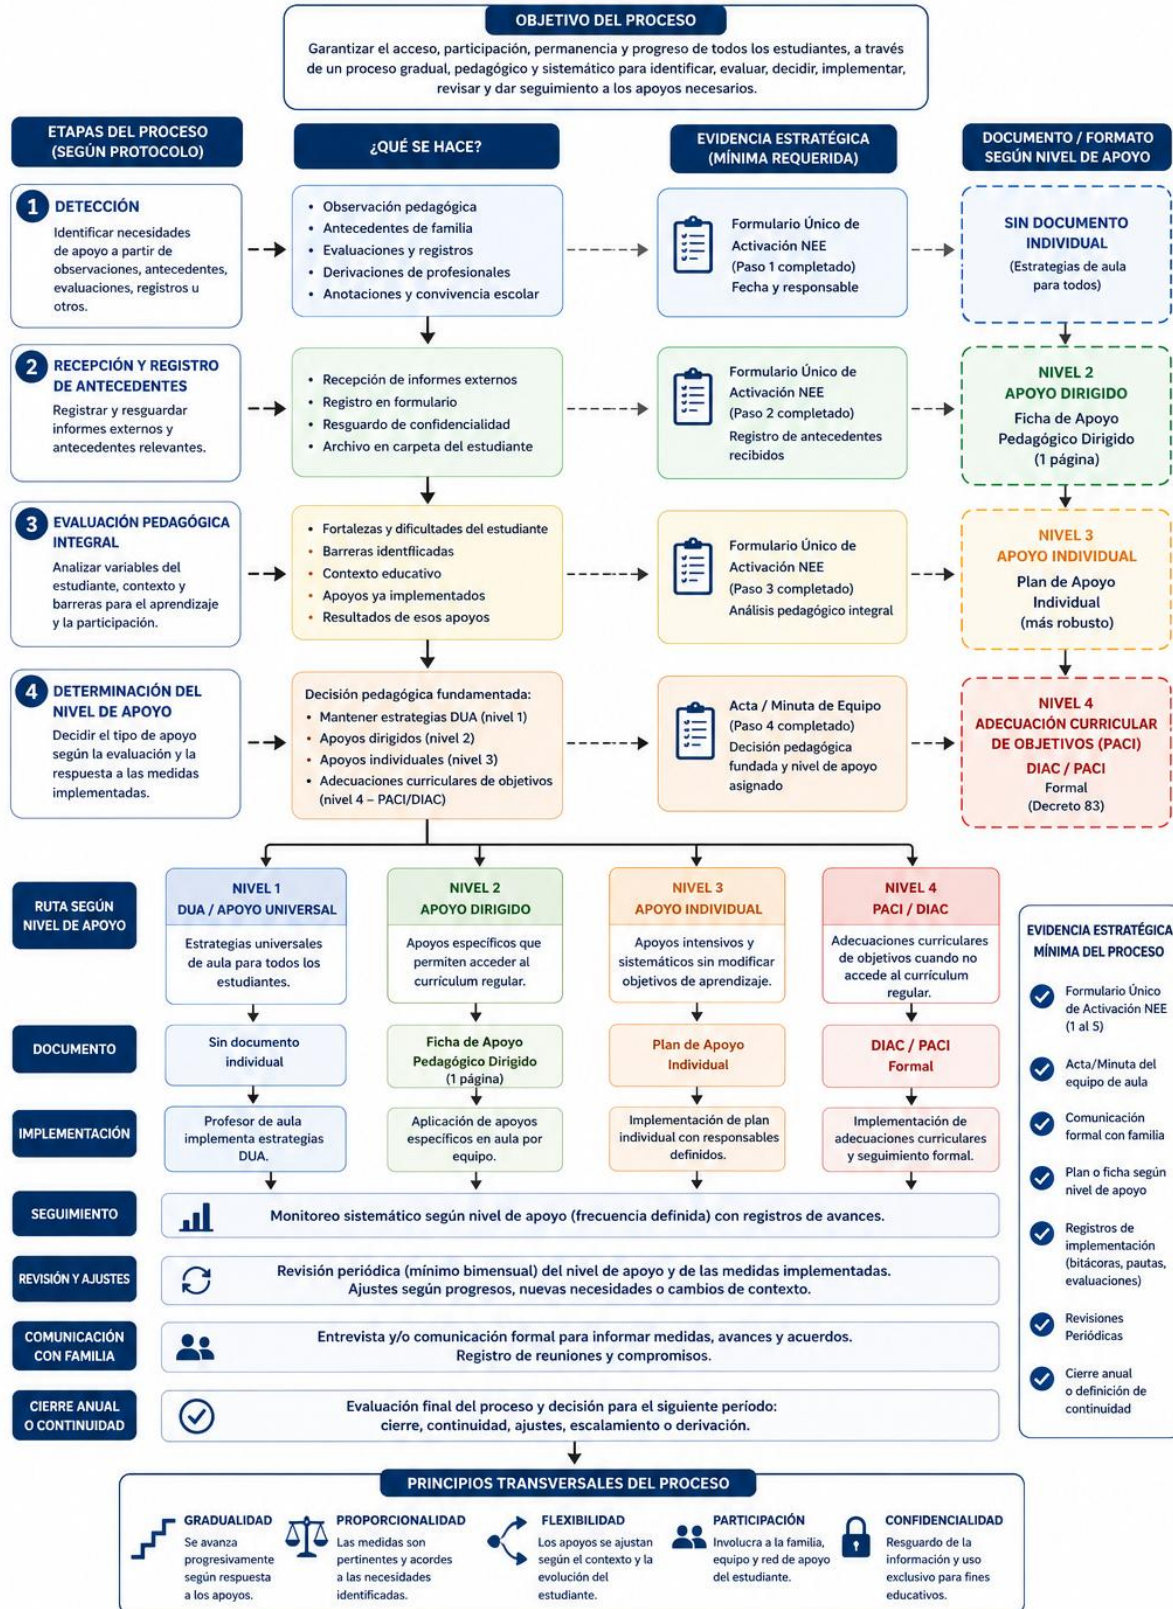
OBJETIVO DEL PROCESO

Garantizar el acceso, participación, permanencia y progreso de todos los estudiantes, a través de un proceso gradual, pedagógico y sistemático para identificar, evaluar, decidir, implementar, revisar y dar seguimiento a los apoyos necesarios.

ETAPAS DEL PROCESO (SEGÚN PROTOCOLO)

¿QUÉ SE HACE?

EVIDENCIA ESTRATÉGICA (MÍNIMA REQUERIDA)

DOCUMENTO / FORMATO SEGÚN NIVEL DE APOYO

1 DETECCIÓN
Identificar necesidades de apoyo a partir de observaciones, antecedentes, evaluaciones, registros u otros.

• Observación pedagógica
• Antecedentes de familia
• Evaluaciones y registros
• Derivaciones de profesionales
• Anotaciones y convivencia escolar

Formulario Único de Activación NEE (Paso 1 completado) Fecha y responsable

SIN DOCUMENTO INDIVIDUAL
(Estrategias de aula para todos)

2 RECEPCIÓN Y REGISTRO DE ANTECEDENTES
Registrar y resguardar informes externos y antecedentes relevantes.

• Recepción de informes externos
• Registro en formulario
• Resguardo de confidencialidad
• Archivo en carpeta del estudiante

Formulario Único de Activación NEE (Paso 2 completado) Registro de antecedentes recibidos

NIVEL 2
APOYO DIRIGIDO
Ficha de Apoyo Pedagógico Dirigido (1 página)

3 EVALUACIÓN PEDAGÓGICA INTEGRAL
Analizar variables del estudiante, contexto y barreras para el aprendizaje y la participación.

• Fortalezas y dificultades del estudiante
• Barreras identficadas
• Contexto educativo
• Apoyos ya implementados
• Resultados de esos apoyos

Formulario Único de Activación NEE (Paso 3 completado) Análisis pedagógico integral

NIVEL 3
APOYO INDIVIDUAL
Plan de Apoyo Individual (más robusto)

4 DETERMINACIÓN DEL NIVEL DE APOYO
Decidir el tipo de apoyo según la evaluación y la respuesta a las medidas implementadas.

Decisión pedagógica fundamentada:
• Mantener estrategias DUA (nivel 1)
• Apoyos dirigidos (nivel 2)
• Apoyos individuales (nivel 3)
• Adecuaciones curriculares de objetivos (nivel 4 – PACI/DIAC)

Acta / Minuta de Equipo (Paso 4 completado) Decisión pedagógica fundada y nivel de apoyo asignado

NIVEL 4
ADECUACIÓN CURRICULAR DE OBJETIVOS (PACI)
DIAC / PACI
Formal
(Decreto 83)

RUTA SEGÚN NIVEL DE APOYO

NIVEL 1
DUA / APOYO UNIVERSAL
Estrategias universales de aula para todos los estudiantes.

NIVEL 2
APOYO DIRIGIDO
Apoyos específicos que permiten acceder al currículum regular.

NIVEL 3
APOYO INDIVIDUAL
Apoyos intensivos y sistemáticos sin modificar objetivos de aprendizaje.

NIVEL 4
PACI / DIAC
Adecuaciones curriculares de objetivos cuando no accede al currículum regular.

DOCUMENTO
Sin documento individual
Ficha de Apoyo Pedagógico Dirigido (1 página)
Plan de Apoyo Individual
DIAC / PACI Formal

IMPLEMENTACIÓN
Profesor de aula implementa estrategias DUA.
Aplicación de apoyos específicos en aula por equipo.
Implementación de plan individual con responsables definidos.
Implementación de adecuaciones curriculares y seguimiento formal.

SEGUIMIENTO
Monitoreo sistemático según nivel de apoyo (frecuencia definida) con registros de avances.

REVISIÓN Y AJUSTES
Revisión periódica (mínimo bimensual) del nivel de apoyo y de las medidas implementadas. Ajustes según progresos, nuevas necesidades o cambios de contexto.

COMUNICACIÓN CON FAMILIA
Entrevista y/o comunicación formal para informar medidas, avances y acuerdos. Registro de reuniones y compromisos.

CIERRE ANUAL O CONTINUIDAD
Evaluación final del proceso y decisión para el siguiente período: cierre, continuidad, ajustes, escalamiento o derivación.

EVIDENCIA ESTRATÉGICA MÍNIMA DEL PROCESO
Formulario Único de Activación NEE (1 al 5)
Acta/Minuta del equipo de aula
Comunicación formal con familia
Plan o ficha según nivel de apoyo
Registros de implementación (bitácoras, pautas, evaluaciones)
Revisiones Periódicas
Cierre anual o definición de continuidad

PRINCIPIOS TRANSVERSALES DEL PROCESO

GRADUALIDAD
Se avanza progresivamente según respuesta a los apoyos.

PROPORCIONALIDAD
Las medidas son pertinentes y acordes a las necesidades identificadas.

FLEXIBILIDAD
Los apoyos se ajustan según el contexto y la evolución del estudiante.

PARTICIPACIÓN
Involucra a la familia, equipo y red de apoyo del estudiante.

CONFIDENCIALIDAD
Resguardo de la información y uso exclusivo para fines educativos.